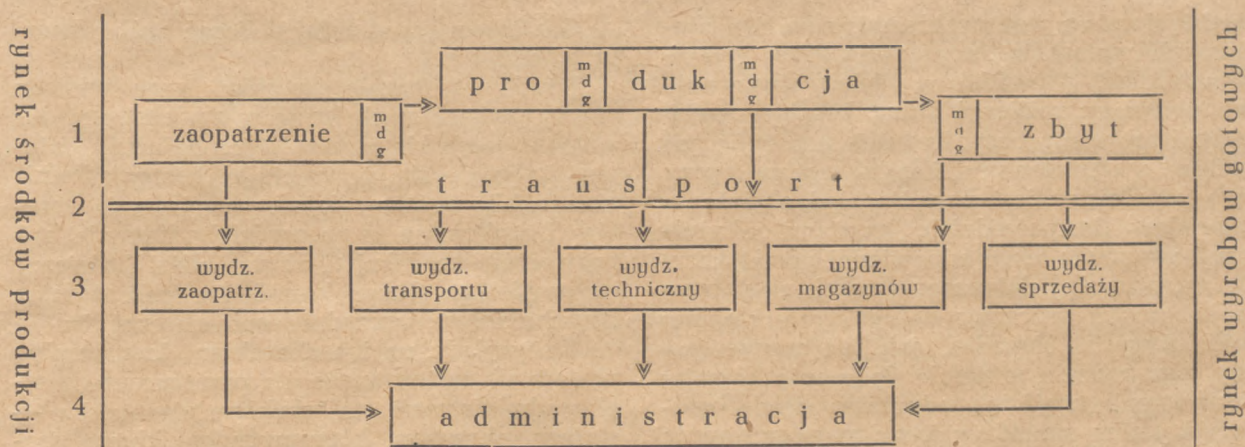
rynek środków produkcji

1

zaopatrzenie
m
d
g

pro
m
d
g
duk
m
d
g
cja

m
d
g
zbyt

2

transport

3

wydz. zaopatrz.

wydz. transportu

wydz. techniczny

wydz. magazynów

wydz. sprzedaży

4

administracja

rynek wyrobów gotowych